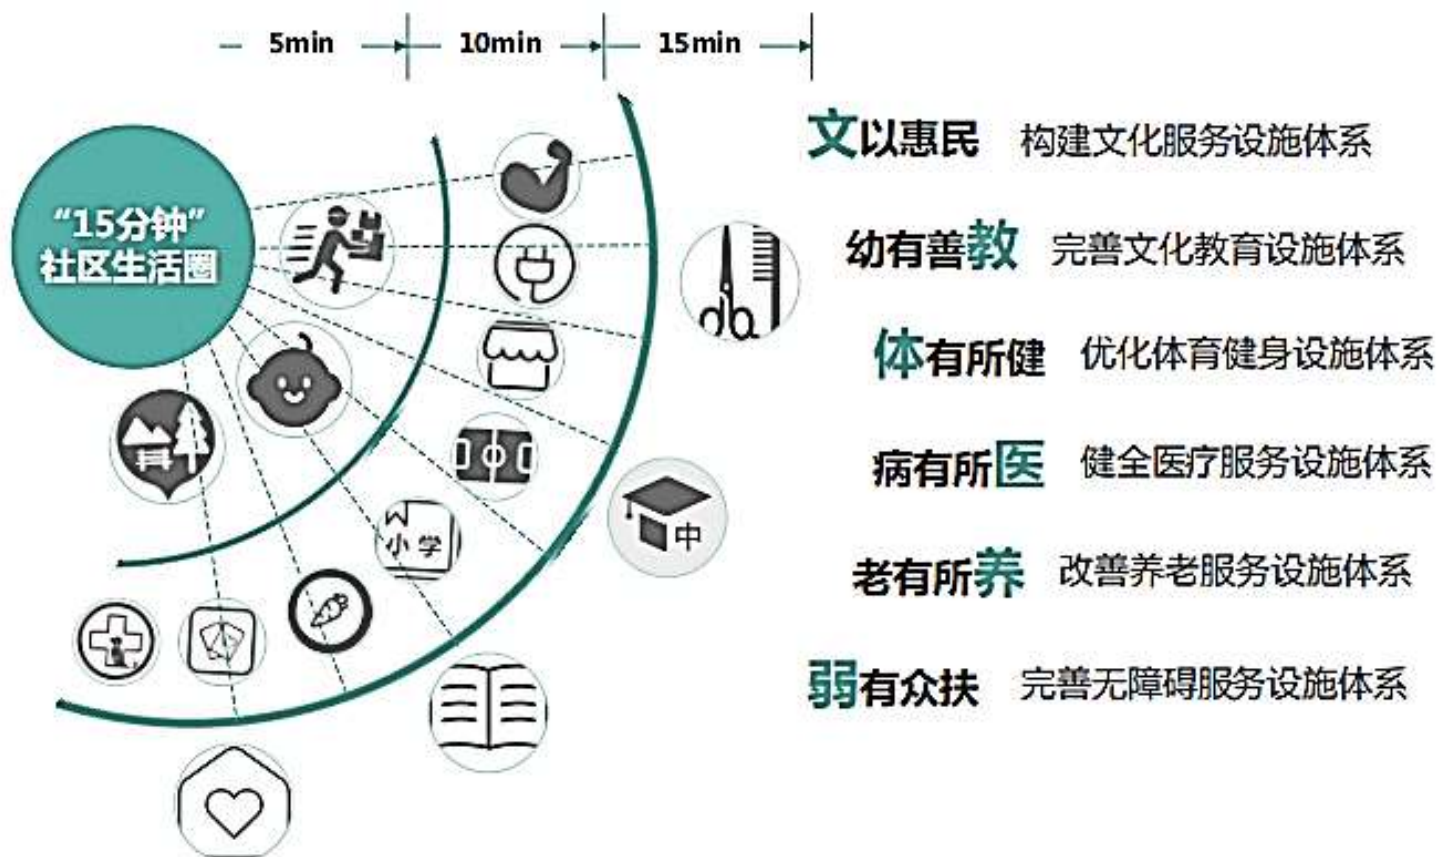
5min 10min 15min

"15分钟"
社区生活圈

小学

中

文以惠民 构建文化服务设施体系

幼有善教 完善文化教育设施体系

体有所健 优化体育健身设施体系

病有所医 健全医疗服务设施体系

老有所养 改善养老服务设施体系

弱有众扶 完善无障碍服务设施体系